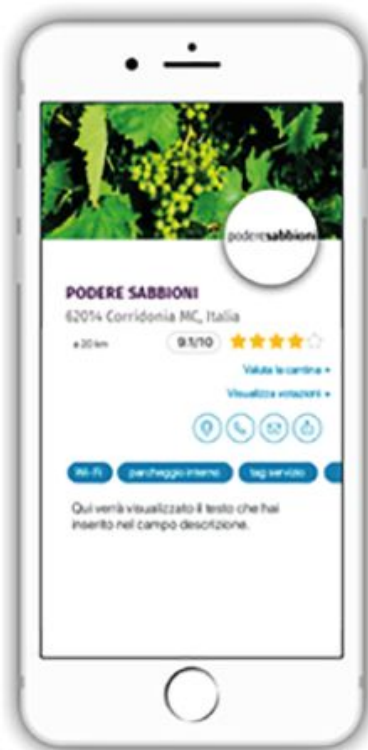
poderesabbioni

PODERE SABBIONI
62014 Corridonia MC, Italia

a 20 km
9.1/10

Valuta la cantina »
Visualizza votazioni »

Wi-Fi
parcheggio interno
tag servizio

Qui verrà visualizzato il testo che hai inserito nel campo descrizione.